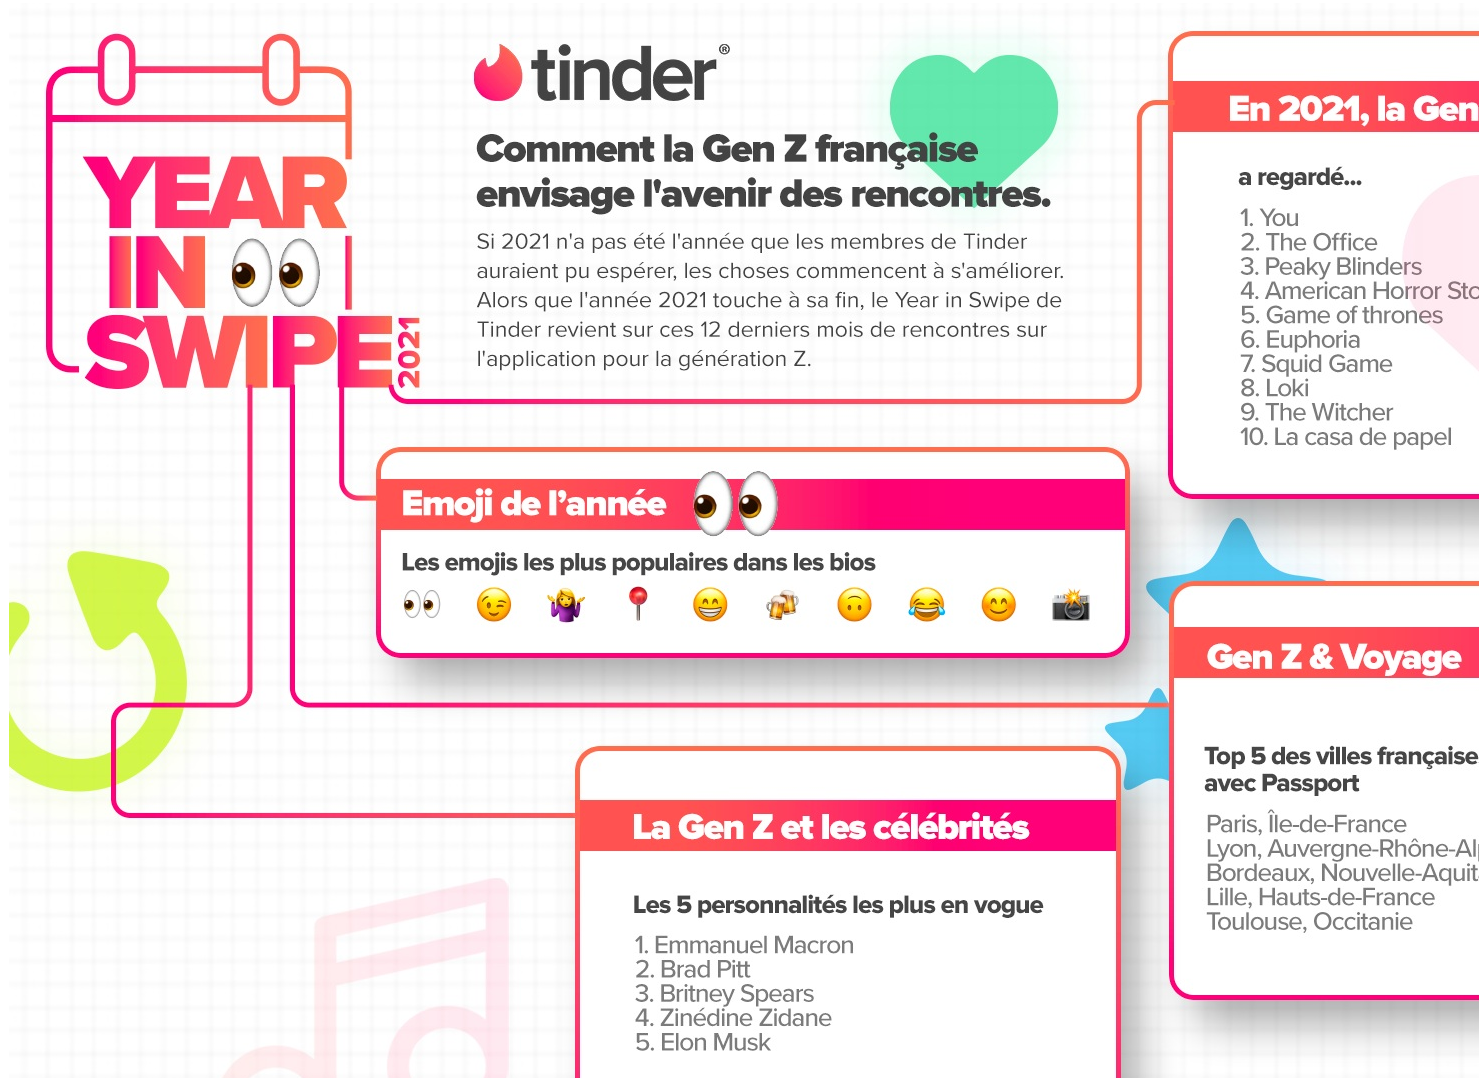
YEAR IN 👀 SWIPE 2021

tinder®

Comment la Gen Z française envisage l'avenir des rencontres.

Si 2021 n'a pas été l'année que les membres de Tinder auraient pu espérer, les choses commencent à s'améliorer. Alors que l'année 2021 touche à sa fin, le Year in Swipe de Tinder revient sur ces 12 derniers mois de rencontres sur l'application pour la génération Z.

En 2021, la Gen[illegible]

a regardé...

1. You
2. The Office
3. Peaky Blinders
4. American Horror Sto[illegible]
5. Game of thrones
6. Euphoria
7. Squid Game
8. Loki
9. The Witcher
10. La casa de papel

Emoji de l'année 👀

Les emojis les plus populaires dans les bios

👀 😉 🤷‍♀️ 📍 😁 🍻 🙃 😂 😊 📸

Gen Z & Voyage

Top 5 des villes française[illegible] avec Passport

Paris, Île-de-France
Lyon, Auvergne-Rhône-Al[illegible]
Bordeaux, Nouvelle-Aquit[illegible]
Lille, Hauts-de-France
Toulouse, Occitanie

La Gen Z et les célébrités

Les 5 personnalités les plus en vogue

1. Emmanuel Macron
2. Brad Pitt
3. Britney Spears
4. Zinédine Zidane
5. Elon Musk